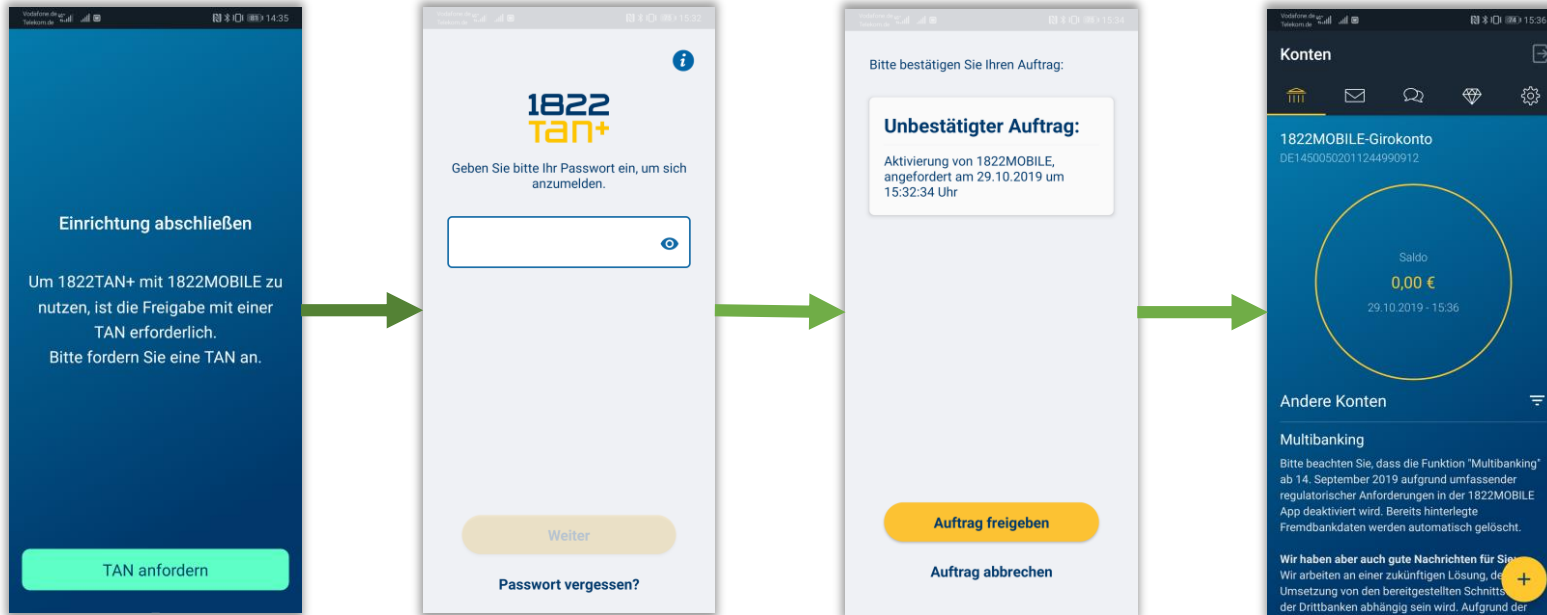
Vodafone.de Telekom.de 14:35

Einrichtung abschließen

Um 1822TAN+ mit 1822MOBILE zu nutzen, ist die Freigabe mit einer TAN erforderlich.
Bitte fordern Sie eine TAN an.

TAN anfordern

Vodafone.de Telekom.de 15:32

1822
TAN+

Geben Sie bitte Ihr Passwort ein, um sich anzumelden.

Weiter

Passwort vergessen?

Vodafone.de Telekom.de 15:34

Bitte bestätigen Sie Ihren Auftrag:

Unbestätigter Auftrag:

Aktivierung von 1822MOBILE, angefordert am 29.10.2019 um 15:32:34 Uhr

Auftrag freigeben

Auftrag abbrechen

Vodafone.de Telekom.de 15:36

Konten

1822MOBILE-Girokonto
DE14500502011244990912

Saldo
0,00 €
29.10.2019 - 15:36

Andere Konten

Multibanking

Bitte beachten Sie, dass die Funktion "Multibanking" ab 14. September 2019 aufgrund umfassender regulatorischer Anforderungen in der 1822MOBILE App deaktiviert wird. Bereits hinterlegte Fremdbankdaten werden automatisch gelöscht.

Wir haben aber auch gute Nachrichten für Sie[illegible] Wir arbeiten an einer zukünftigen Lösung, de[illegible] Umsetzung von den bereitgestellten Schnitts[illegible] der Drittbanken abhängig sein wird. Aufgrund der